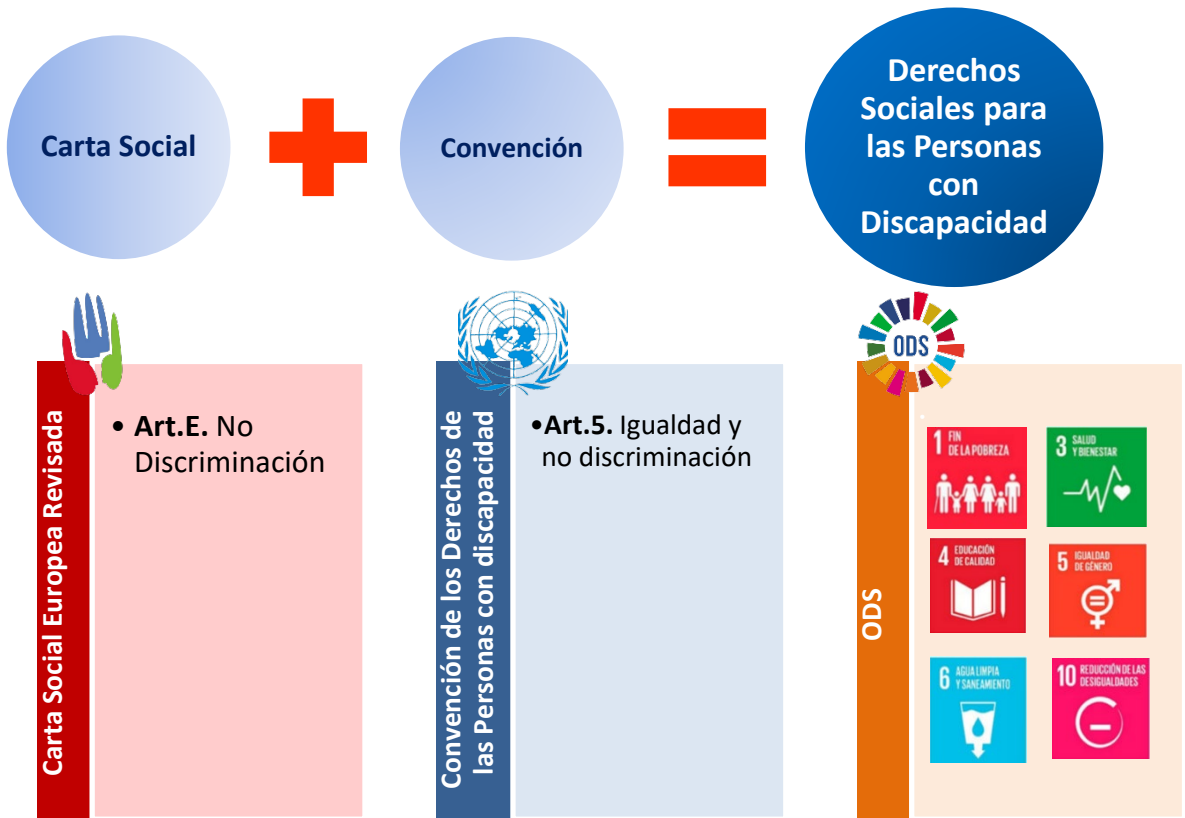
Carta Social

Convención

Derechos Sociales para las Personas con Discapacidad

Carta Social Europea Revisada

• **Art.E.** No Discriminación

Convención de los Derechos de las Personas con discapacidad

•**Art.5.** Igualdad y no discriminación

ODS

ODS

1 FIN DE LA POBREZA

3 SALUD Y BIENESTAR

4 EDUCACIÓN DE CALIDAD

5 IGUALDAD DE GÉNERO

6 AGUA LIMPIA Y SANEAMIENTO

10 REDUCCIÓN DE LAS DESIGUALDADES